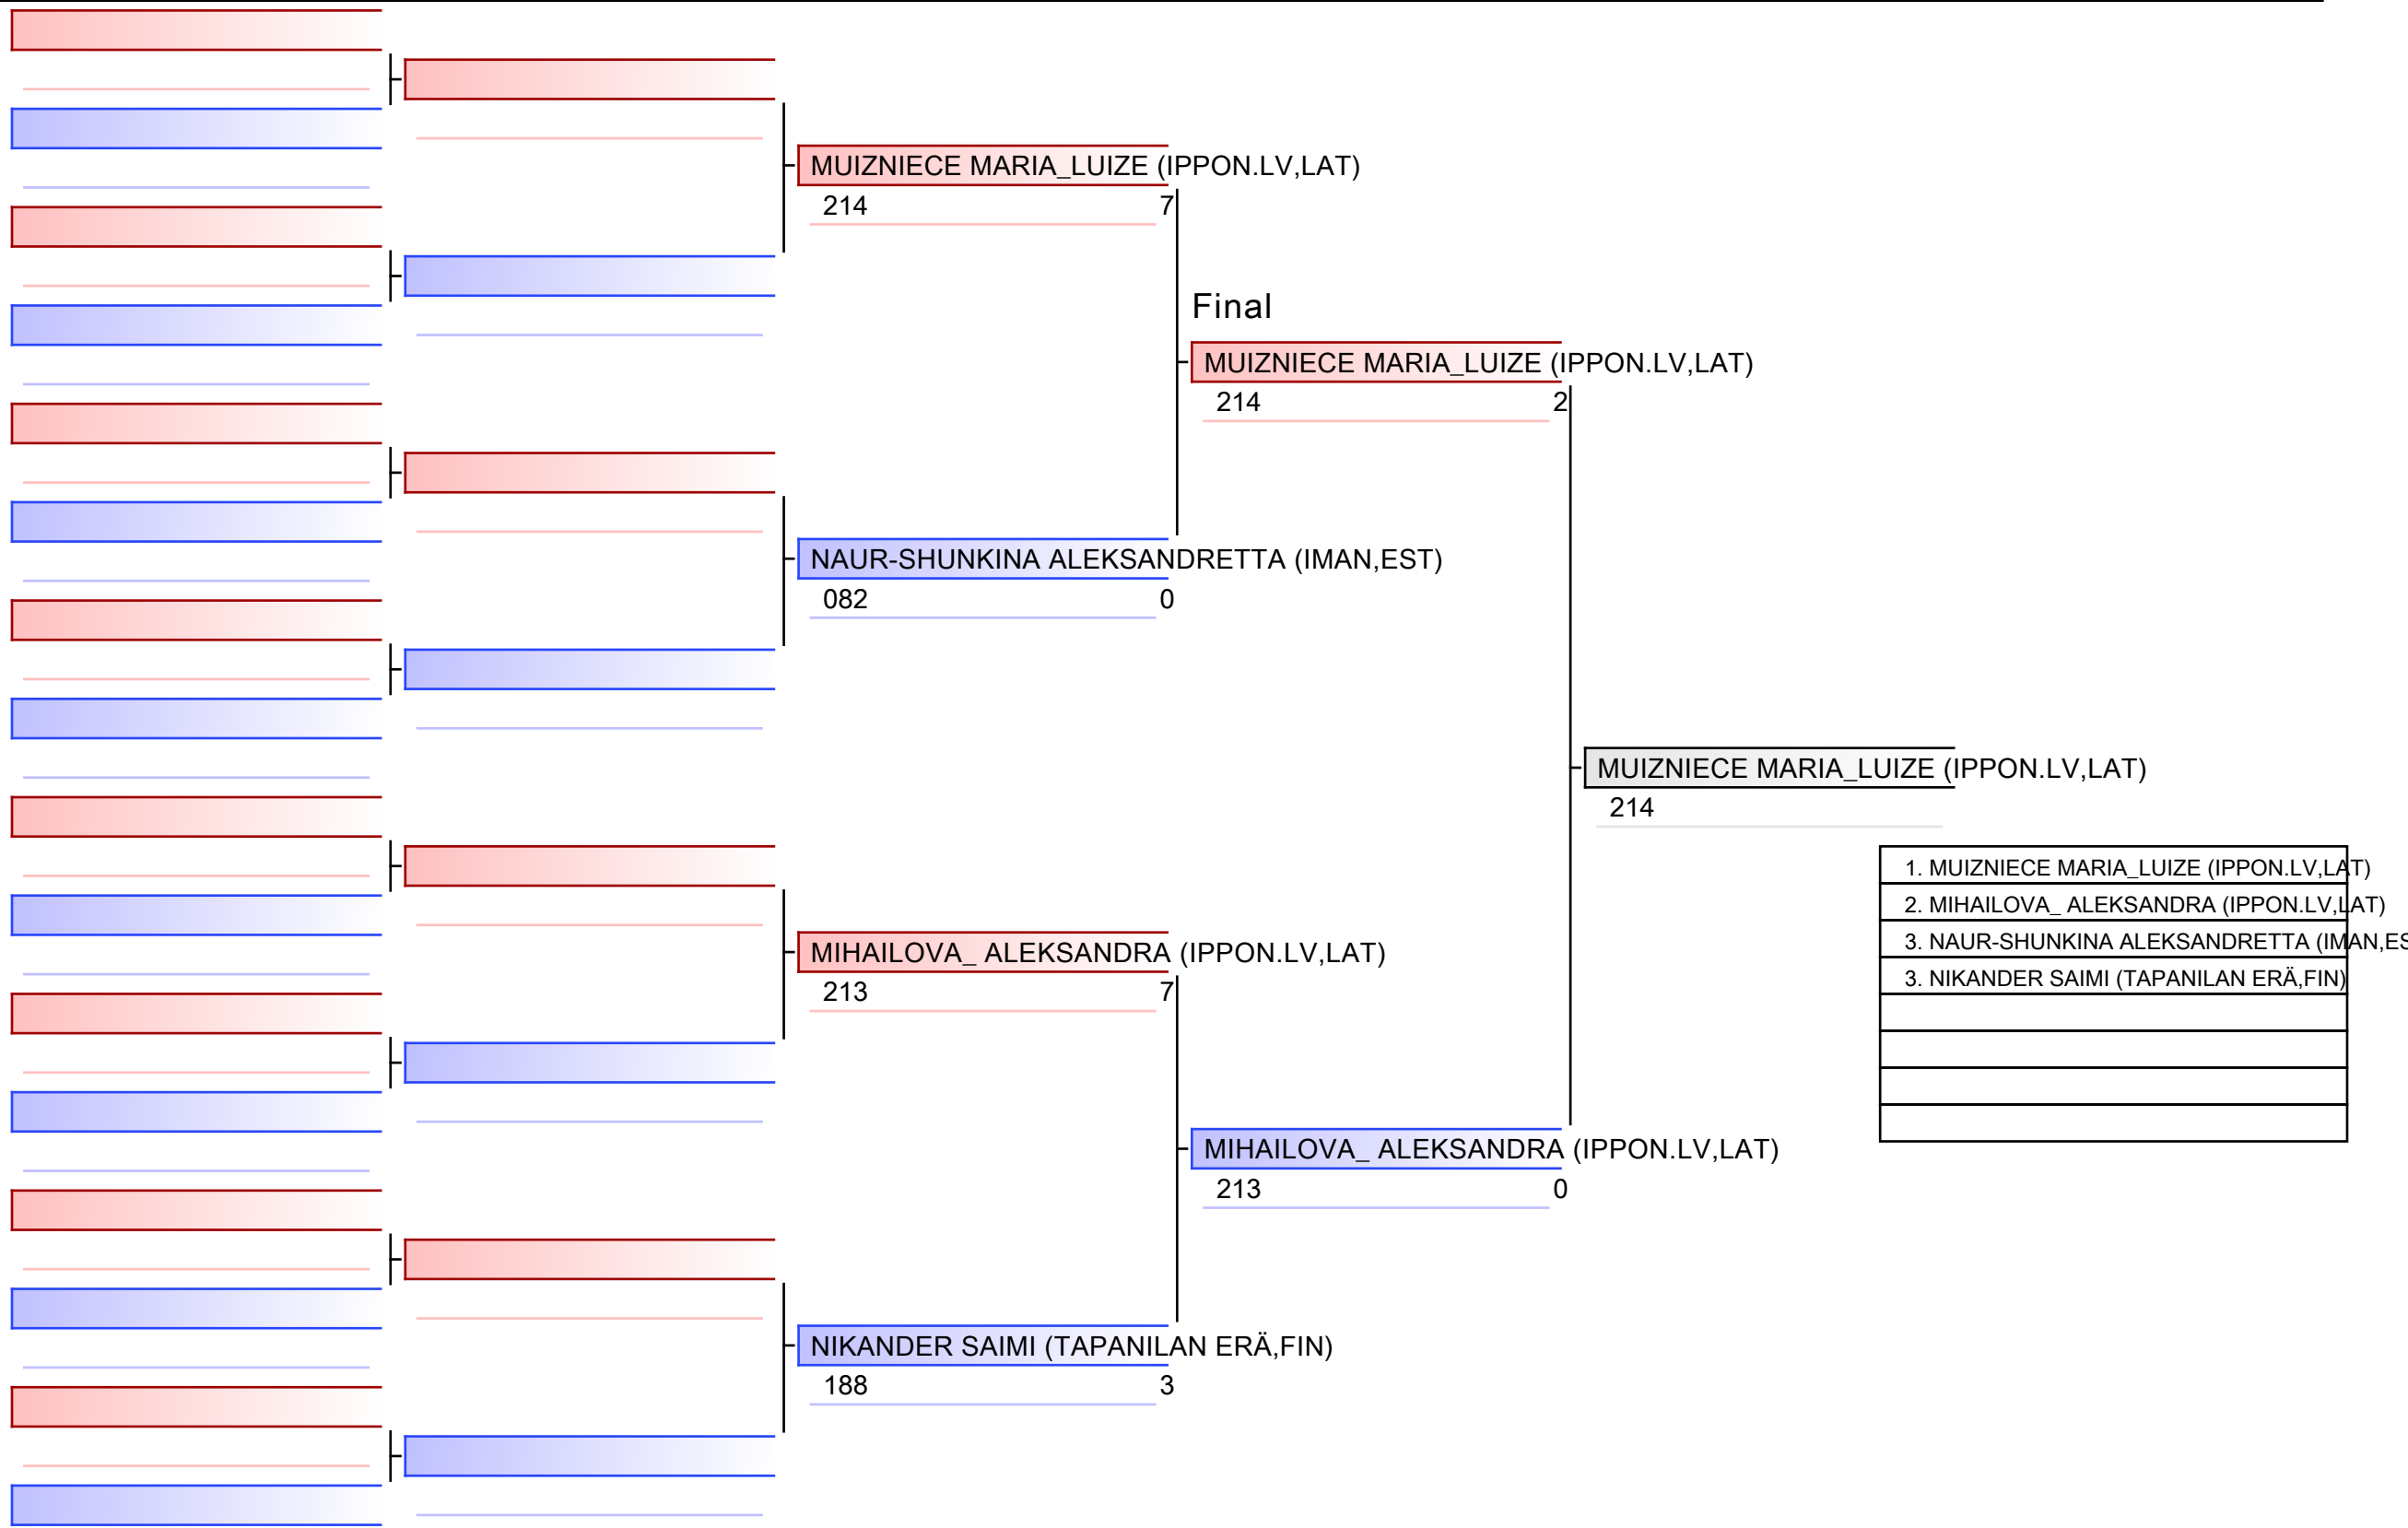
MUIZNIECE MARIA_LUIZE (IPPON.LV,LAT)
214 7

NAUR-SHUNKINA ALEKSANDRETTA (IMAN,EST)
082 0

MIHAILOVA_ ALEKSANDRA (IPPON.LV,LAT)
213 7

NIKANDER SAIMI (TAPANILAN ERÄ,FIN)
188 3

Final

MUIZNIECE MARIA_LUIZE (IPPON.LV,LAT)
214 2

MIHAILOVA_ ALEKSANDRA (IPPON.LV,LAT)
213 0

MUIZNIECE MARIA_LUIZE (IPPON.LV,LAT)
214

| 1. MUIZNIECE MARIA_LUIZE (IPPON.LV,LAT) |
| 2. MIHAILOVA_ ALEKSANDRA (IPPON.LV,LAT) |
| 3. NAUR-SHUNKINA ALEKSANDRETTA (IMAN,ES |
| 3. NIKANDER SAIMI (TAPANILAN ERÄ,FIN) |
| |
| |
| |
| |